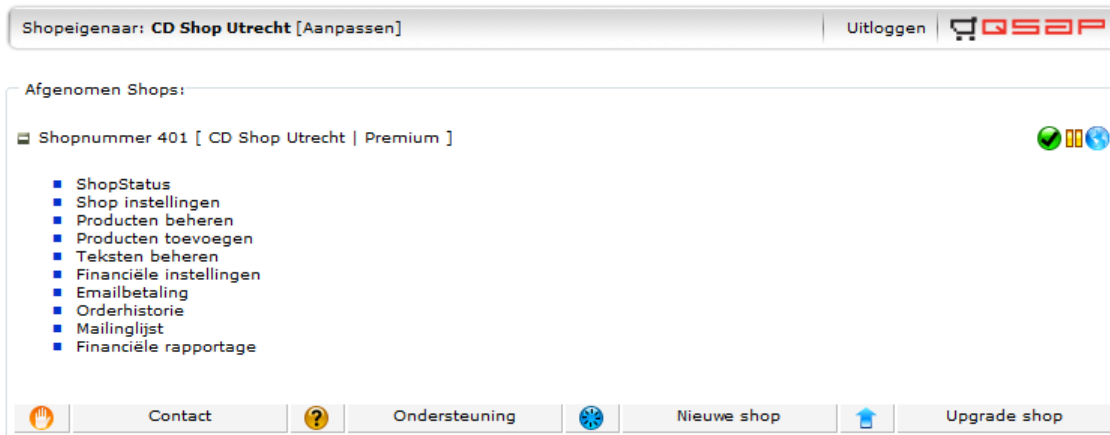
Shopeigenaar: **CD Shop Utrecht** [Aanpassen]

Uitloggen

QSAP

Afgenomen Shops:

Shopnummer 401 [ CD Shop Utrecht | Premium ]

- ShopStatus
- Shop instellingen
- Producten beheren
- Producten toevoegen
- Teksten beheren
- Financiële instellingen
- Emailbetaling
- Orderhistorie
- Mailinglijst
- Financiële rapportage

Contact

Ondersteuning

Nieuwe shop

Upgrade shop